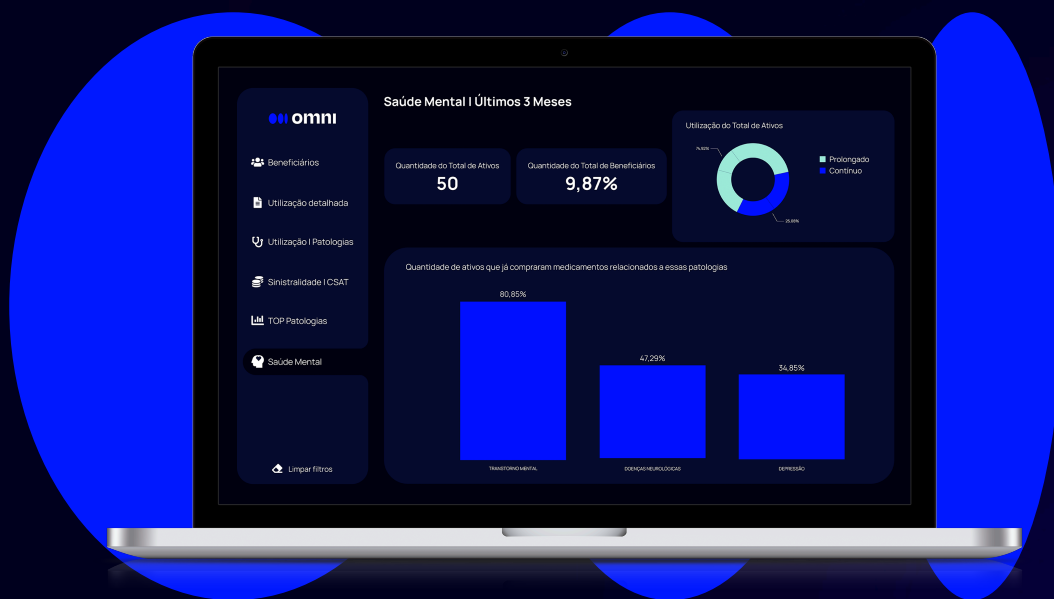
omni

Beneficiários

Utilização detalhada

Utilização | Patologias

Sinistralidade | CSAT

TOP Patologias

Saúde Mental

Limpar filtros

Saúde Mental | Últimos 3 Meses

Quantidade do Total de Ativos
50

Quantidade do Total de Beneficiários
9,87%

Utilização do Total de Ativos

74,00%

26,00%

Prolongado
Contínuo

Quantidade de ativos que já compraram medicamentos relacionados a essas patologias

80,85%

47,29%

34,85%

TRANSTORNO MENTAL

DOENÇAS NEUROLÓGICAS

DEPRESSÃO